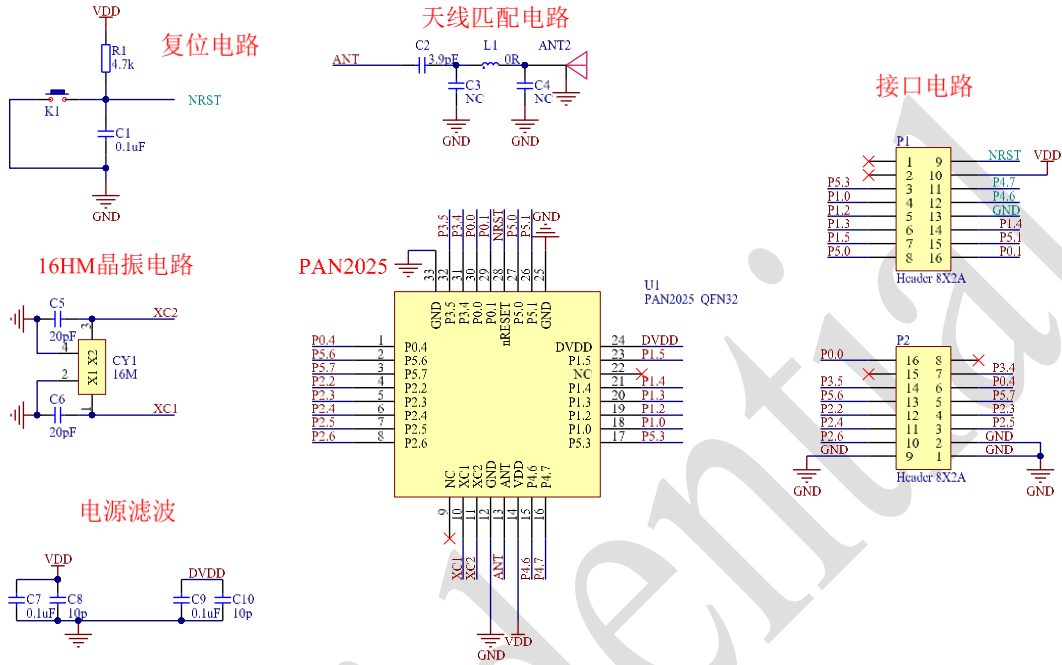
VDD
R1
4.7k
复位电路
K1
NRST
C1
0.1uF
GND

天线匹配电路
ANT
C2
3.9pF
L1
0R
ANT2
C3
NC
C4
NC
GND
GND

接口电路

16HM晶振电路
C5
20pF
XC2
CY1
16M
X1 X2
C6
20pF
XC1

PAN2025
P3.5 P3.4 P0.0 P0.1 NRST P5.0 P5.1 GND
33 32 31 30 29 28 27 26 25
GND P3.5 P3.4 P0.0 P0.1 nRESET P5.0 P5.1 GND
U1
PAN2025 QFN32

P0.4 1 P0.4
P5.6 2 P5.6
P5.7 3 P5.7
P2.2 4 P2.2
P2.3 5 P2.3
P2.4 6 P2.4
P2.5 7 P2.5
P2.6 8 P2.6

DVDD 24 DVDD
P1.5 23 P1.5
NC 22
P1.4 21 P1.4
P1.3 20 P1.3
P1.2 19 P1.2
P1.0 18 P1.0
P5.3 17 P5.3

NC XC1 XC2 GND ANT VDD P4.6 P4.7
9 10 11 12 13 14 15 16
XC1 XC2 ANT P4.6 P4.7
GND VDD

P1
NRST VDD
1 9
2 10
P5.3 3 11 P4.7
P1.0 4 12 P4.6
P1.2 5 13 GND
P1.3 6 14 P1.4
P1.5 7 15 P5.1
P5.0 8 16 P0.1
Header 8X2A

P2
P0.0 16 8
15 7 P3.4
P3.5 14 6 P0.4
P5.6 13 5 P5.7
P2.2 12 4 P2.3
P2.4 11 3 P2.5
P2.6 10 2 GND
GND 9 1 GND
GND
Header 8X2A
GND

电源滤波
VDD
C7
0.1uF
C8
10p
DVDD
C9
0.1uF
C10
10p